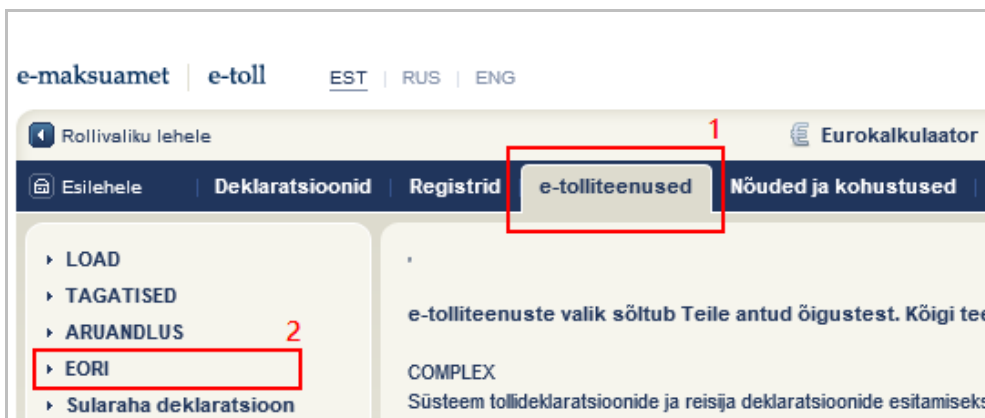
e-maksuamet | e-toll EST | RUS | ENG

Rollivaliku lehele

1

Eurokalkulaator

Esilehele Deklaratsioonid Registrid e-tolliteenused Nõuded ja kohustused

LOAD

TAGATISED

ARUANDLUS

2

EORI

Sularaha deklaratsioon

'

e-tolliteenuste valik sõltub Teile antud õigustest. Kõigi tee

COMPLEX

Süsteem tollideklaratsioonide ja reisija deklaratsioonide esitamisek